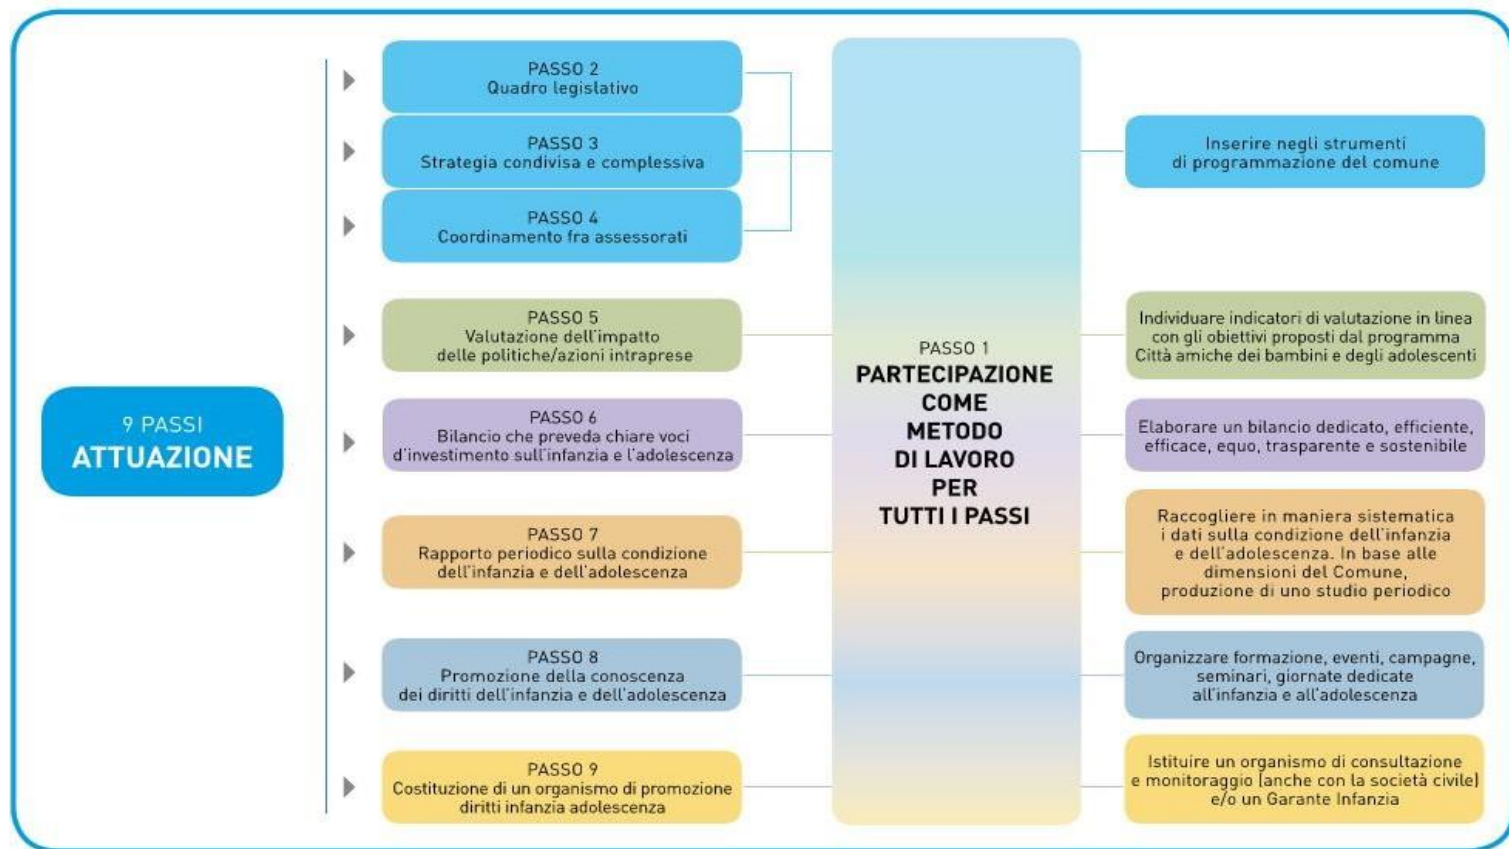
9 PASSI
ATTUAZIONE

PASSO 2
Quadro legislativo

PASSO 3
Strategia condivisa e complessiva

PASSO 4
Coordinamento fra assessorati

PASSO 5
Valutazione dell'impatto delle politiche/azioni intraprese

PASSO 6
Bilancio che preveda chiare voci d'investimento sull'infanzia e l'adolescenza

PASSO 7
Rapporto periodico sulla condizione dell'infanzia e dell'adolescenza

PASSO 8
Promozione della conoscenza dei diritti dell'infanzia e dell'adolescenza

PASSO 9
Costituzione di un organismo di promozione diritti infanzia adolescenza

PASSO 1
PARTECIPAZIONE COME METODO DI LAVORO PER TUTTI I PASSI

Inserire negli strumenti di programmazione del comune

Individuare indicatori di valutazione in linea con gli obiettivi proposti dal programma Città amiche dei bambini e degli adolescenti

Elaborare un bilancio dedicato, efficiente, efficace, equo, trasparente e sostenibile

Raccogliere in maniera sistematica i dati sulla condizione dell'infanzia e dell'adolescenza. In base alle dimensioni del Comune, produzione di uno studio periodico

Organizzare formazione, eventi, campagne, seminari, giornate dedicate all'infanzia e all'adolescenza

Istituire un organismo di consultazione e monitoraggio [anche con la società civile] e/o un Garante Infanzia